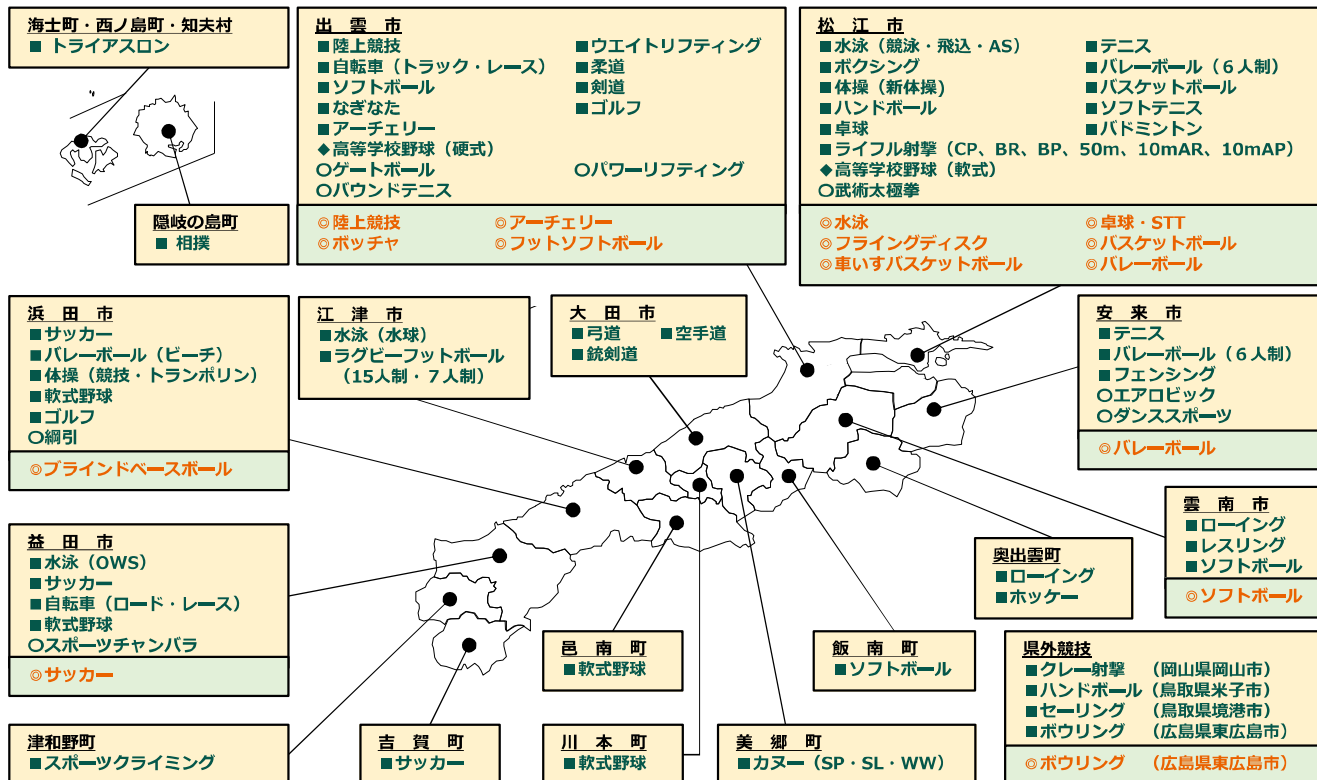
海士町・西ノ島町・知夫村
■ トライアスロン

隠岐の島町
■ 相撲

出　雲　市
■陸上競技
■自転車（トラック・レース）
■ソフトボール
■なぎなた
■アーチェリー
◆高等学校野球（硬式）
○ゲートボール
○バウンドテニス
■ウエイトリフティング
■柔道
■剣道
■ゴルフ
○パワーリフティング
◎陸上競技
◎ボッチャ
◎アーチェリー
◎フットソフトボール

松　江　市
■水泳（競泳・飛込・AS）
■ボクシング
■体操（新体操）
■ハンドボール
■卓球
■ライフル射撃（CP、BR、BP、50m、10mAR、10mAP）
◆高等学校野球（軟式）
○武術太極拳
■テニス
■バレーボール（６人制）
■バスケットボール
■ソフトテニス
■バドミントン
◎水泳
◎フライングディスク
◎車いすバスケットボール
◎卓球・STT
◎バスケットボール
◎バレーボール

浜　田　市
■サッカー
■バレーボール（ビーチ）
■体操（競技・トランポリン）
■軟式野球
■ゴルフ
○綱引
◎ブラインドベースボール

江　津　市
■水泳（水球）
■ラグビーフットボール（15人制・７人制）

大　田　市
■弓道
■空手道
■銃剣道

安　来　市
■テニス
■バレーボール（６人制）
■フェンシング
○エアロビック
○ダンススポーツ
◎バレーボール

雲　南　市
■ローイング
■レスリング
■ソフトボール
◎ソフトボール

奥出雲町
■ローイング
■ホッケー

益　田　市
■水泳（OWS）
■サッカー
■自転車（ロード・レース）
■軟式野球
○スポーツチャンバラ
◎サッカー

邑　南　町
■軟式野球

飯　南　町
■ソフトボール

県外競技
■クレー射撃　（岡山県岡山市）
■ハンドボール（鳥取県米子市）
■セーリング　（鳥取県境港市）
■ボウリング　（広島県東広島市）
◎ボウリング　（広島県東広島市）

津和野町
■スポーツクライミング

吉　賀　町
■サッカー

川　本　町
■軟式野球

美　郷　町
■カヌー（SP・SL・WW）